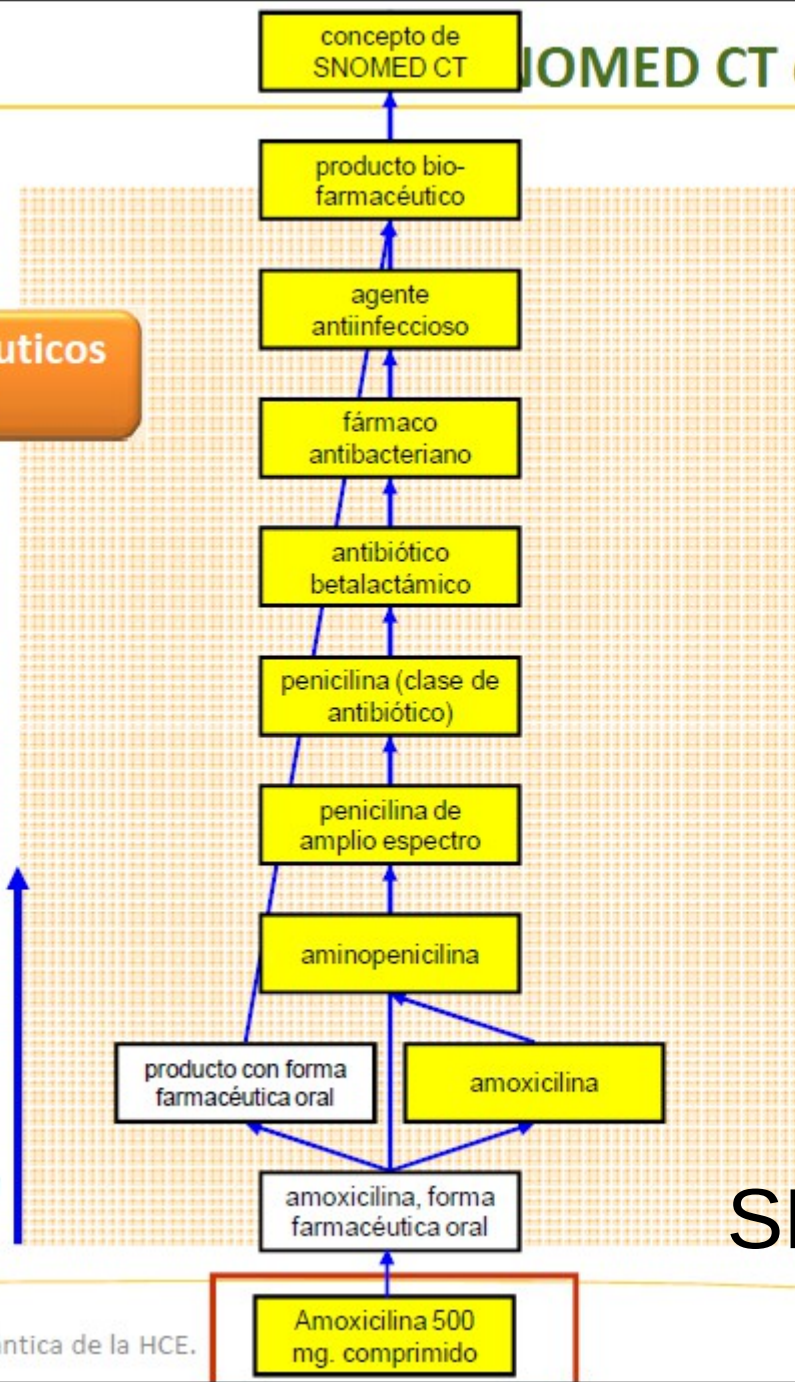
concepto de SNOMED CT

IOMED CT

producto bio-farmacéutico

agente antiinfeccioso

uticos

fármaco antibacteriano

antibiótico betalactámico

penicilina (clase de antibiótico)

penicilina de amplio espectro

aminopenicilina

producto con forma farmacéutica oral

amoxicilina

amoxicilina, forma farmacéutica oral

SI

Amoxicilina 500 mg. comprimido

ntica de la HCE.